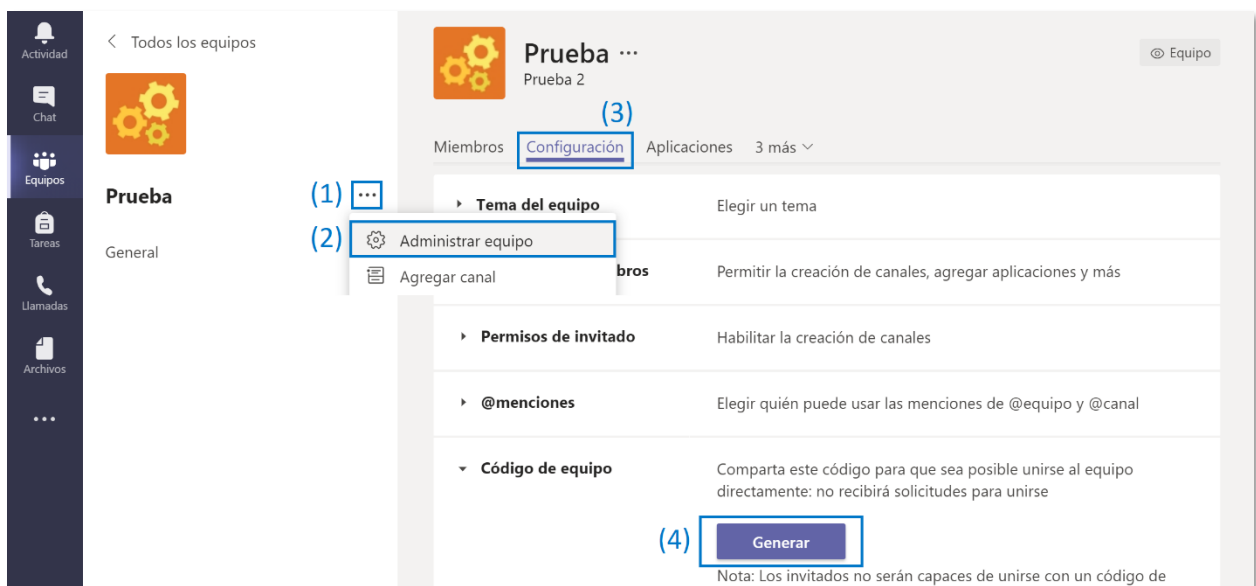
Actividad
Chat
Equipos
Tareas
Llamadas
Archivos
...

< Todos los equipos

Prueba
(1) ...
(2) Administrar equipo
Agregar canal
General

Prueba ...
Prueba 2
Equipo

(3)
Miembros Configuración Aplicaciones 3 más

Tema del equipo
Elegir un tema

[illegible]bros
Permitir la creación de canales, agregar aplicaciones y más

Permisos de invitado
Habilitar la creación de canales

@menciones
Elegir quién puede usar las menciones de @equipo y @canal

Código de equipo
Comparta este código para que sea posible unirse al equipo directamente: no recibirá solicitudes para unirse

(4) Generar

Nota: Los invitados no serán capaces de unirse con un código de